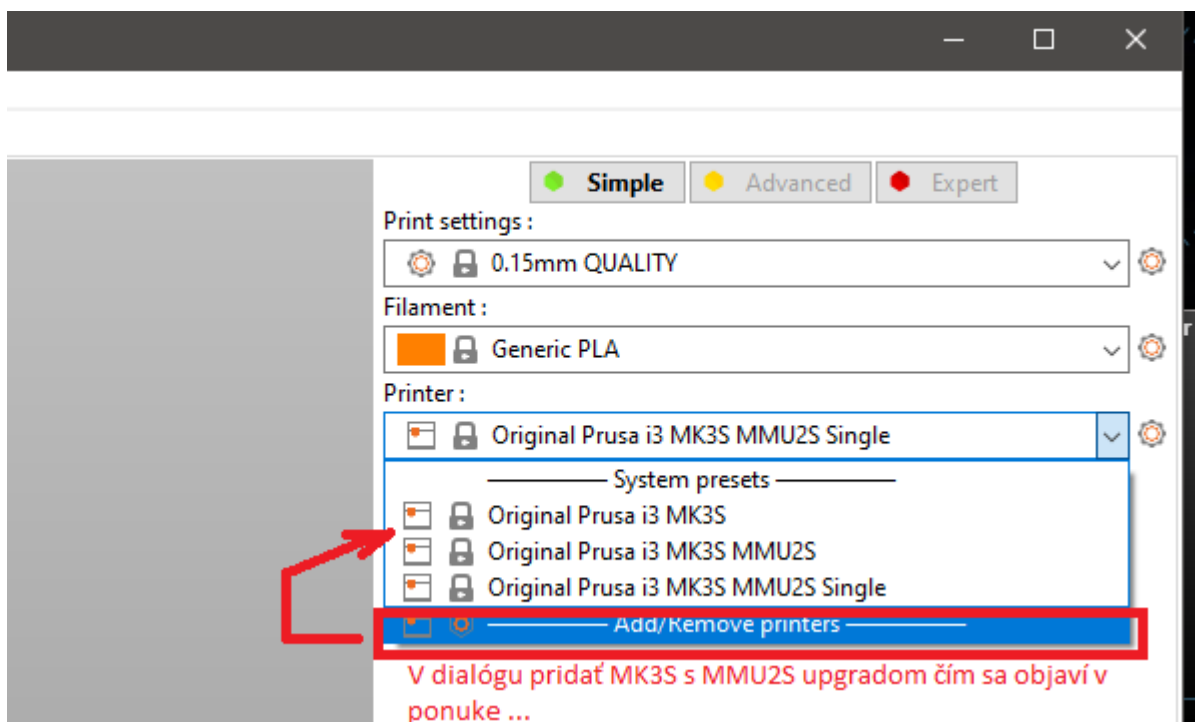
Simple
Advanced
Expert

Print settings :
0.15mm QUALITY
Filament :
Generic PLA
Printer :
Original Prusa i3 MK3S MMU2S Single
System presets
Original Prusa i3 MK3S
Original Prusa i3 MK3S MMU2S
Original Prusa i3 MK3S MMU2S Single
Add/Remove printers

V dialógu pridať MK3S s MMU2S upgradom čím sa objaví v ponuke ...